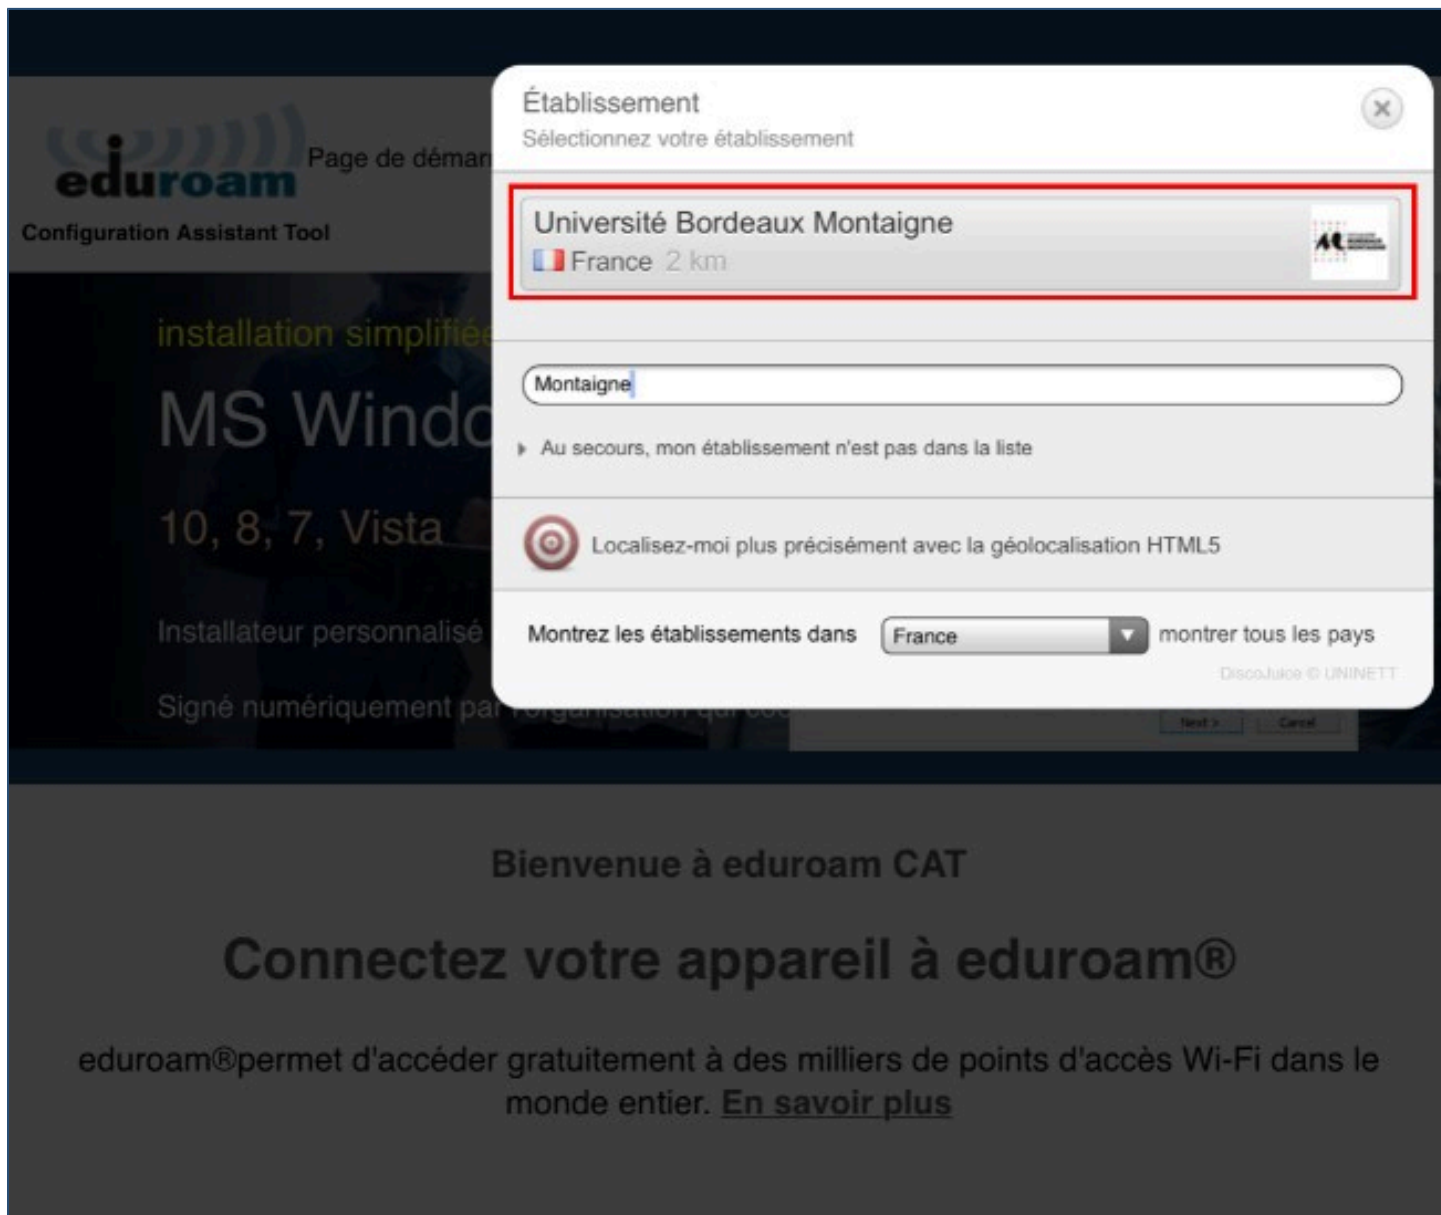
eduroam
Page de démar
Configuration Assistant Tool

installation simplifiée
MS Windo
10, 8, 7, Vista
Installateur personnalisé
Signé numériquement par l'organisation qui coo

Établissement
Sélectionnez votre établissement

Université Bordeaux Montaigne
France 2 km

Montaigne

Au secours, mon établissement n'est pas dans la liste

Localisez-moi plus précisément avec la géolocalisation HTML5

Montrez les établissements dans France montrer tous les pays

DiscoJuice © UNINETT

Next > Cancel

Bienvenue à eduroam CAT

Connectez votre appareil à eduroam®

eduroam®permet d'accéder gratuitement à des milliers de points d'accès Wi-Fi dans le monde entier. En savoir plus